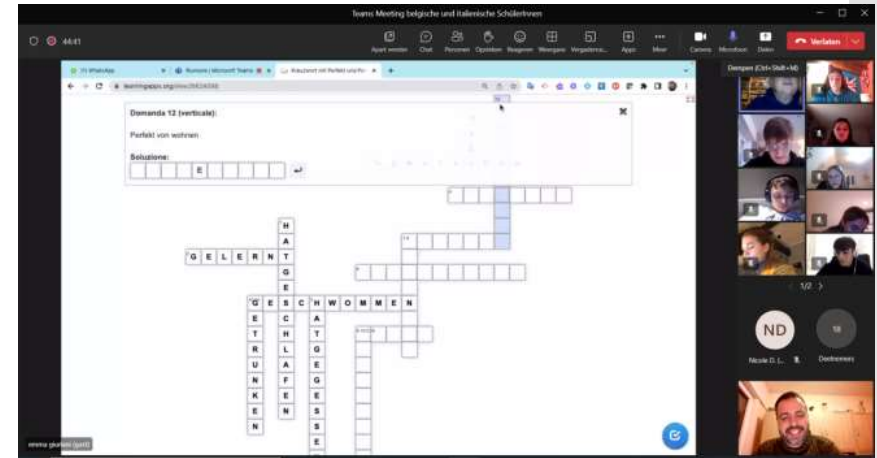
Teams Meeting belgische und italienische Schülerinnen

44:41

Apart venster Chat Personen Opsteken Reageren Weergave Vergaderruimtes Apps Meer Camera Microfoon Delen Verlaten

Dempen (Ctrl+Shift+M)

WhatsApp
Rumore | Microsoft Teams
Kreuzwort mit Perfekt und Pr...

learningapps.org

Domanda 12 (verticale):

Perfekt von wohnen

Soluzione:

E

H
A
G E L E R N T
G
E
G E S C H W O M M E N
E C A
T H T
R L G
U A E
N F G
K E E
E N S
N S
E
N

1/2

ND
Nicole D. (...)
Deelnemers

emma giuliani (gast)